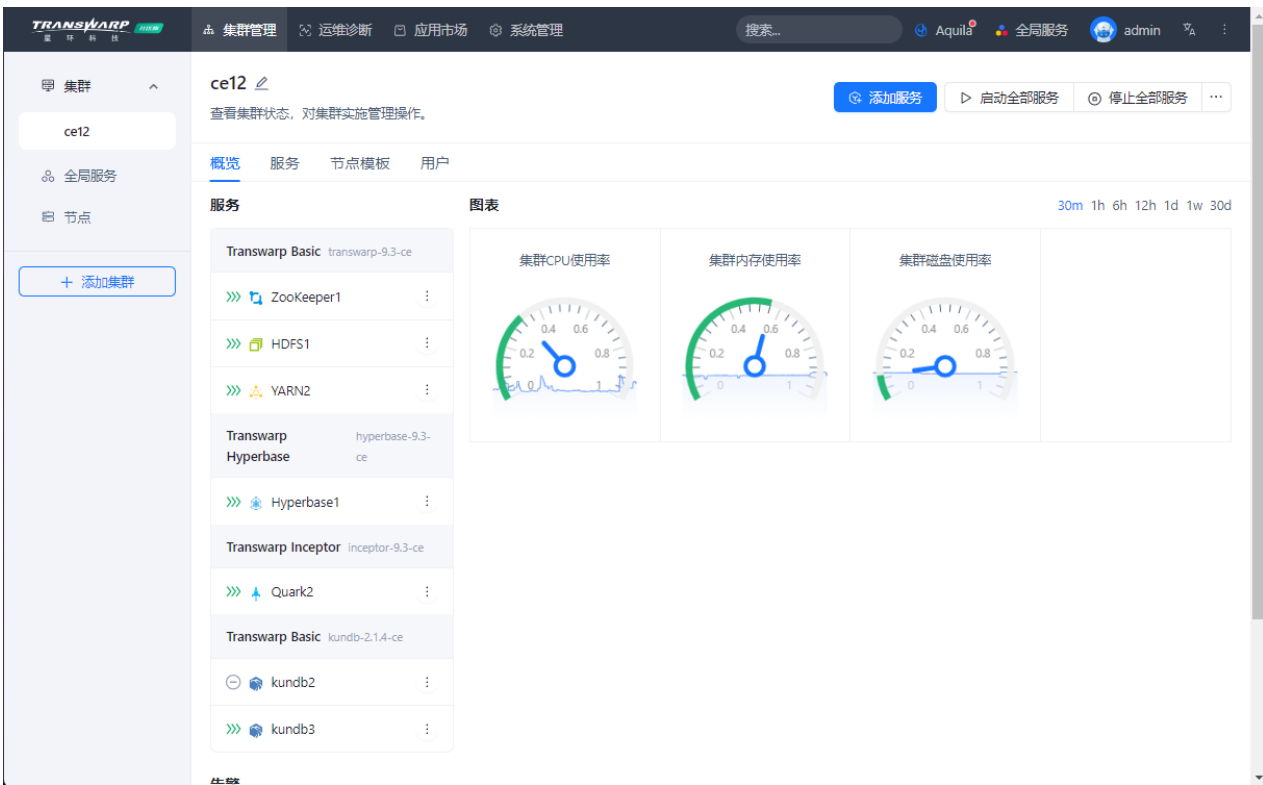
TRANSWARP 星环科技 社区版

集群管理 运维诊断 应用市场 系统管理 搜索... Aquila 全局服务 admin

集群
ce12
全局服务
节点
+ 添加集群

ce12
查看集群状态，对集群实施管理操作。

添加服务 启动全部服务 停止全部服务 ···

概览 服务 节点模板 用户

服务

Transwarp Basic transwarp-9.3-ce
ZooKeeper1
HDFS1
YARN2
Transwarp Hyperbase hyperbase-9.3-ce
Hyperbase1
Transwarp Inceptor inceptor-9.3-ce
Quark2
Transwarp Basic kundb-2.1.4-ce
kundb2
kundb3

图表

30m 1h 6h 12h 1d 1w 30d

集群CPU使用率
0 0.2 0.4 0.6 0.8 1

集群内存使用率
0 0.2 0.4 0.6 0.8 1

集群磁盘使用率
0 0.2 0.4 0.6 0.8 1

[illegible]